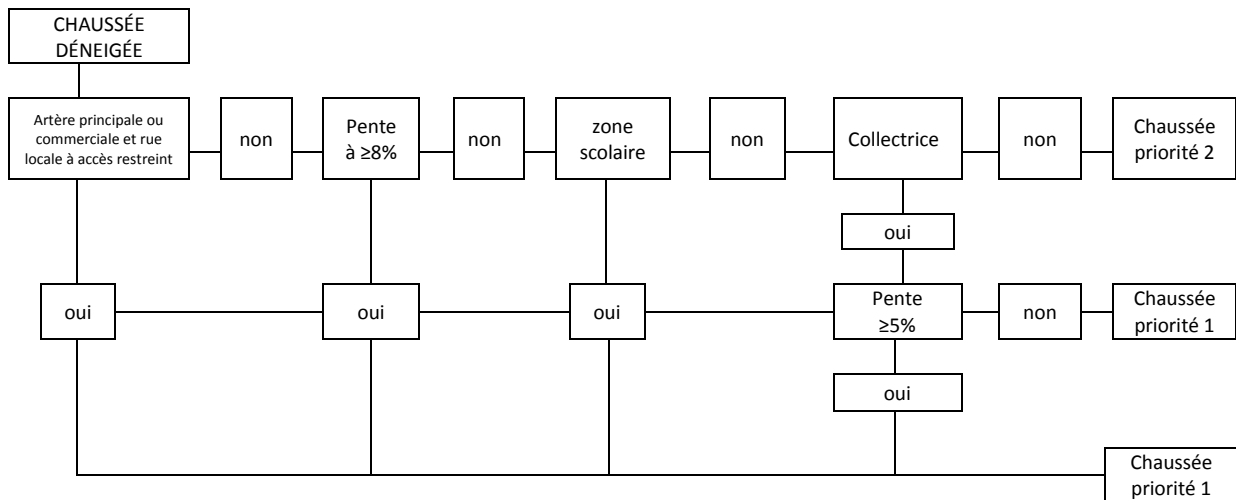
CHAUSSÉE DÉNEIGÉE

Artère principale ou commerciale et rue locale à accès restreint

non

Pente à ≥8%

non

zone scolaire

non

Collectrice

non

Chaussée priorité 2

oui

oui

oui

oui

Pente ≥5%

non

Chaussée priorité 1

oui

Chaussée priorité 1